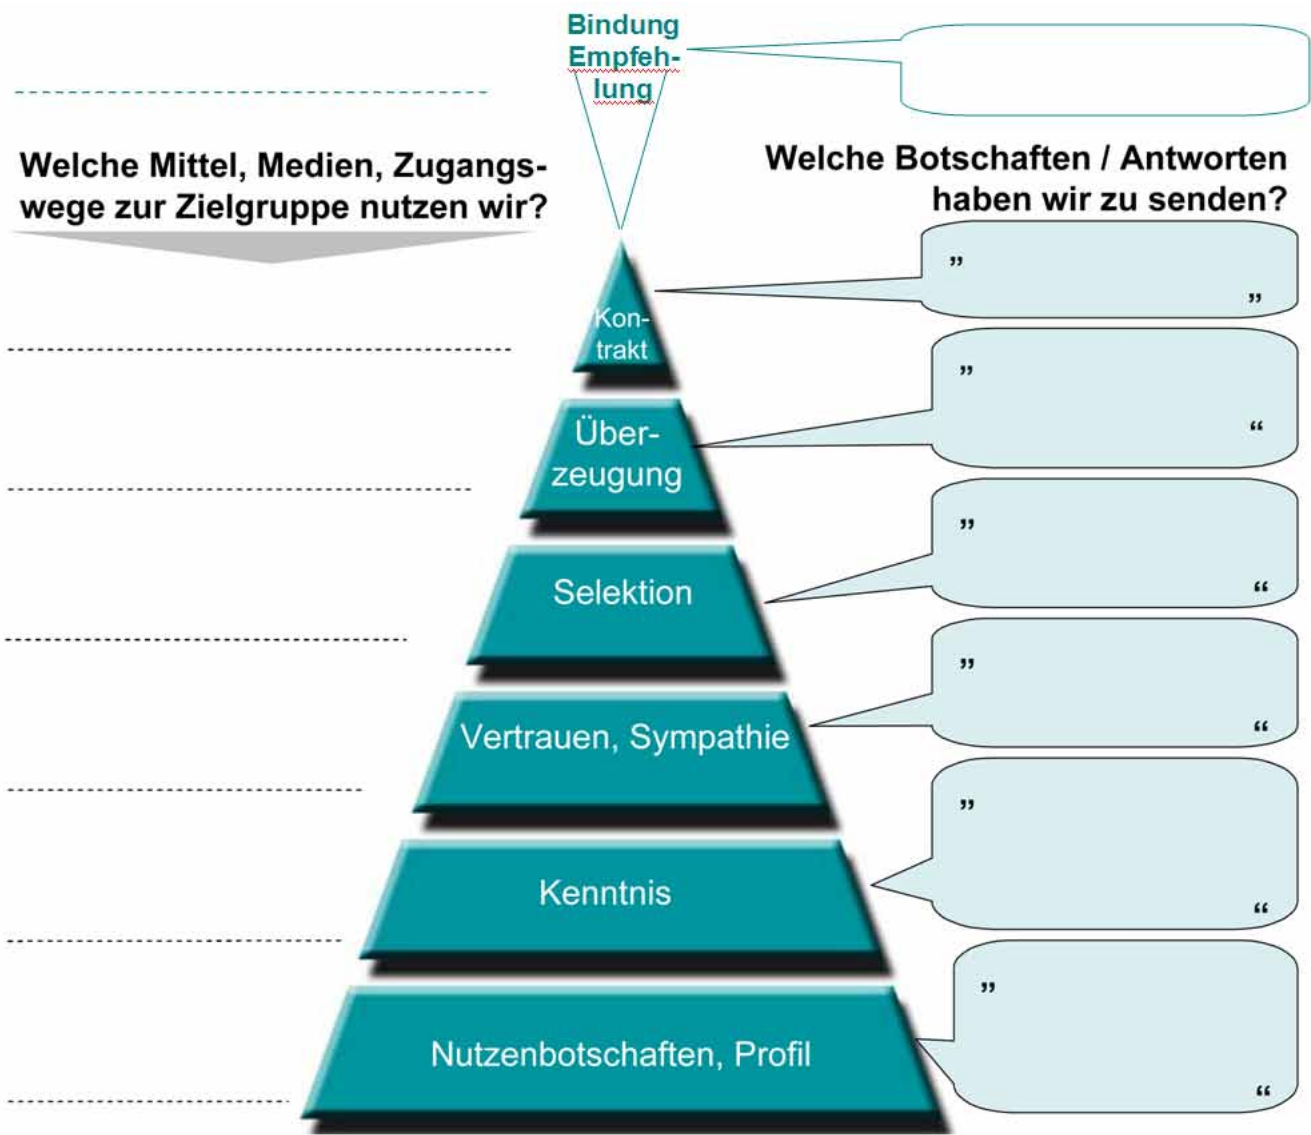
Bindung
Empfehlung

Welche Mittel, Medien, Zugangswege zur Zielgruppe nutzen wir?

Welche Botschaften / Antworten haben wir zu senden?

Kontrakt

„ "

Überzeugung

„ "

Selektion

„ "

Vertrauen, Sympathie

„ "

Kenntnis

„ "

Nutzenbotschaften, Profil

„ "